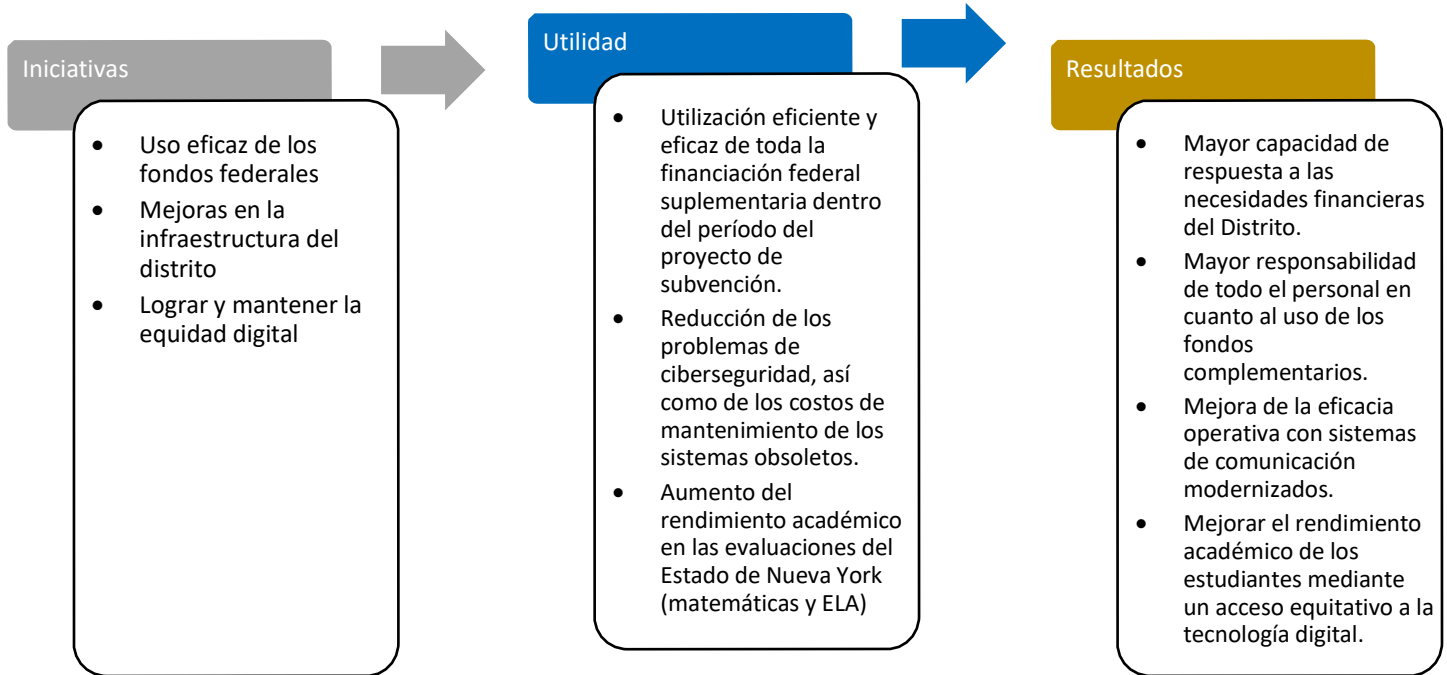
Iniciativas

- Uso eficaz de los fondos federales
- Mejoras en la infraestructura del distrito
- Lograr y mantener la equidad digital

Utilidad

- Utilización eficiente y eficaz de toda la financiación federal suplementaria dentro del período del proyecto de subvención.
- Reducción de los problemas de ciberseguridad, así como de los costos de mantenimiento de los sistemas obsoletos.
- Aumento del rendimiento académico en las evaluaciones del Estado de Nueva York (matemáticas y ELA)

Resultados

- Mayor capacidad de respuesta a las necesidades financieras del Distrito.
- Mayor responsabilidad de todo el personal en cuanto al uso de los fondos complementarios.
- Mejora de la eficacia operativa con sistemas de comunicación modernizados.
- Mejorar el rendimiento académico de los estudiantes mediante un acceso equitativo a la tecnología digital.